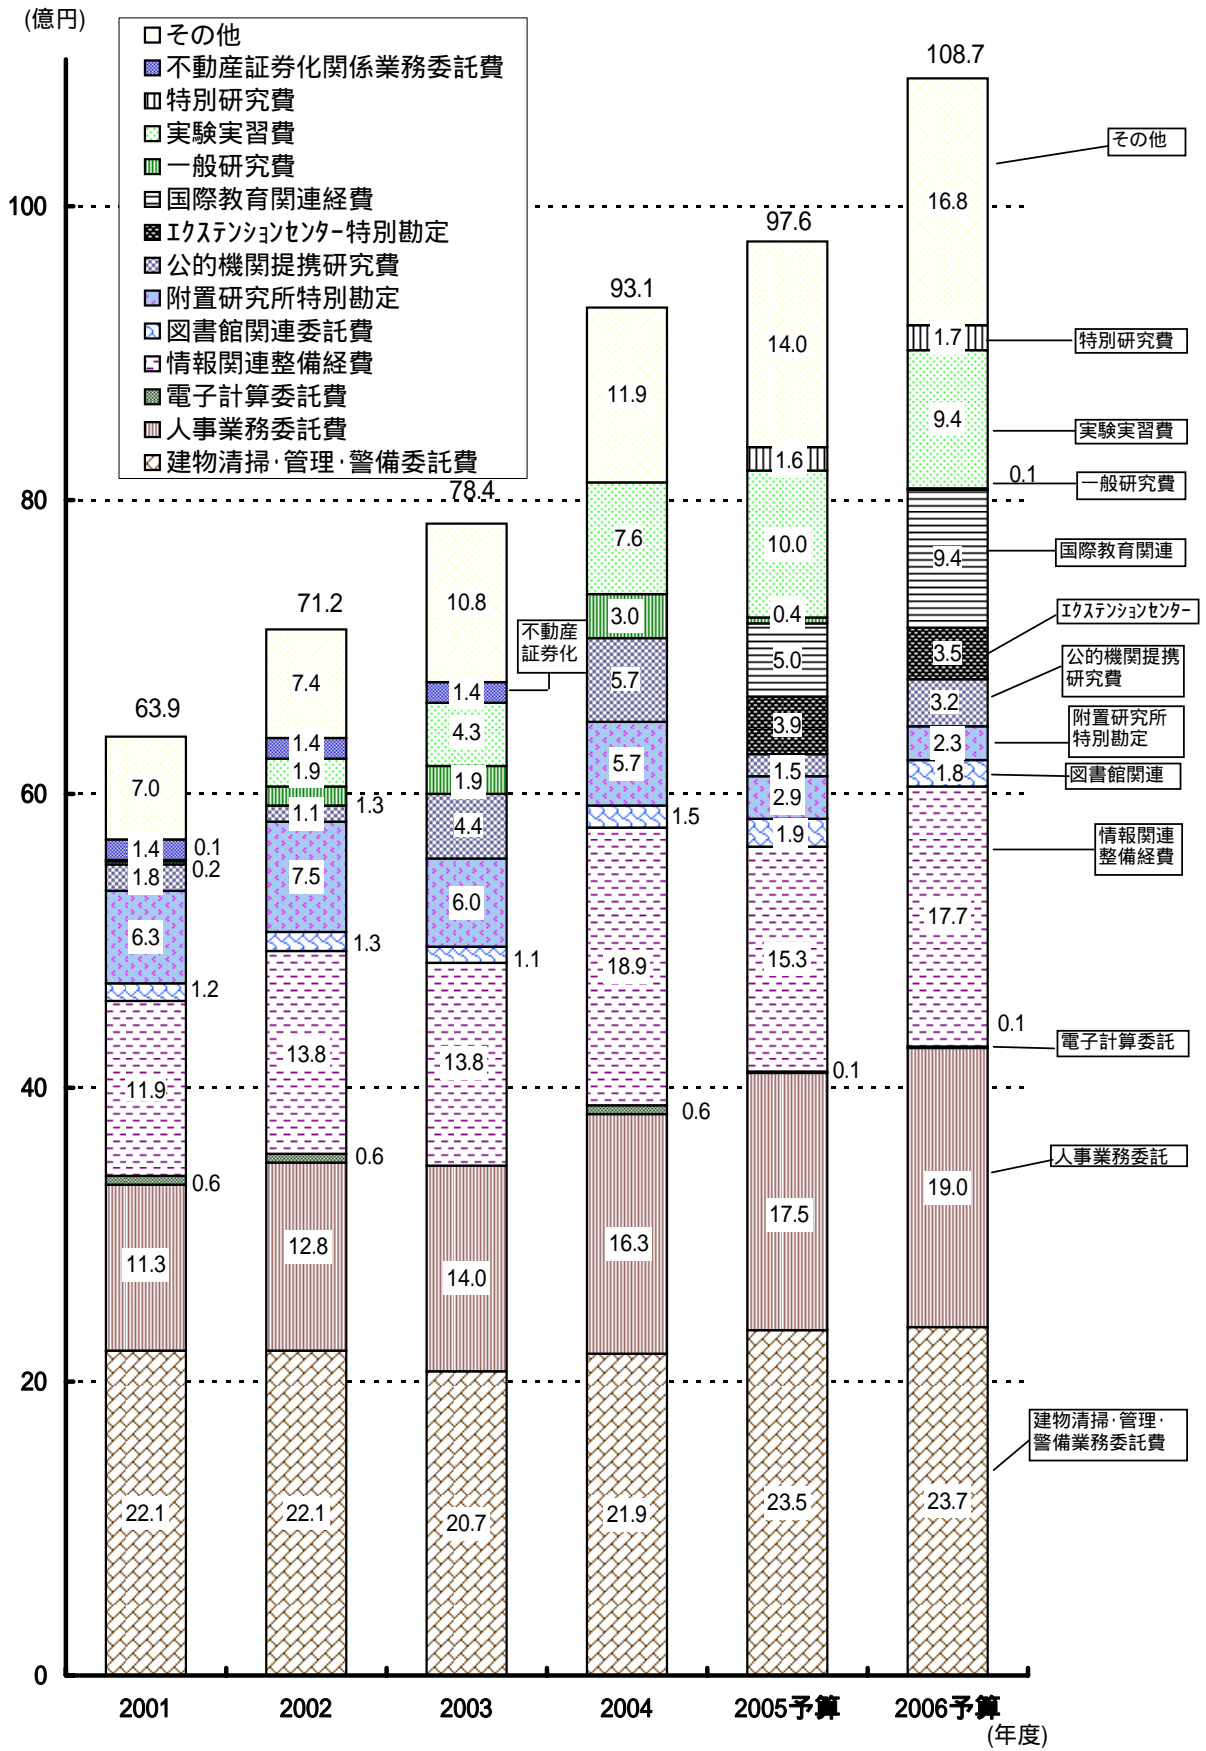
(億円)

□その他
不動産証券化関係業務委託費
特別研究費
実験実習費
一般研究費
国際教育関連経費
ｴｸｽﾃﾝｼｮﾝｾﾝﾀｰ特別勘定
公的機関提携研究費
附置研究所特別勘定
図書館関連委託費
情報関連整備経費
電子計算委託費
人事業務委託費
建物清掃･管理･警備委託費

100
80
60
40
20
0

63.9
7.0
1.4 0.1
1.8 0.2
6.3
1.2
11.9
0.6
11.3
22.1

71.2
7.4
1.4
1.9
1.1 1.3
7.5
1.3
13.8
0.6
12.8
22.1

78.4
10.8
不動産証券化
1.4
4.3
1.9
4.4
6.0
1.1
13.8
14.0
20.7

93.1
11.9
7.6
3.0
5.7
5.7
1.5
18.9
0.6
16.3
21.9

97.6
14.0
1.6
10.0
0.4
5.0
3.9
1.5
2.9
1.9
15.3
0.1
17.5
23.5

108.7
16.8
1.7
9.4
0.1
9.4
3.5
3.2
2.3
1.8
17.7
0.1
19.0
23.7

その他
特別研究費
実験実習費
一般研究費
国際教育関連
ｴｸｽﾃﾝｼｮﾝｾﾝﾀｰ
公的機関提携研究費
附置研究所特別勘定
図書館関連
情報関連整備経費
電子計算委託
人事業務委託
建物清掃･管理･警備業務委託費

2001
2002
2003
2004
2005予算
2006予算
(年度)